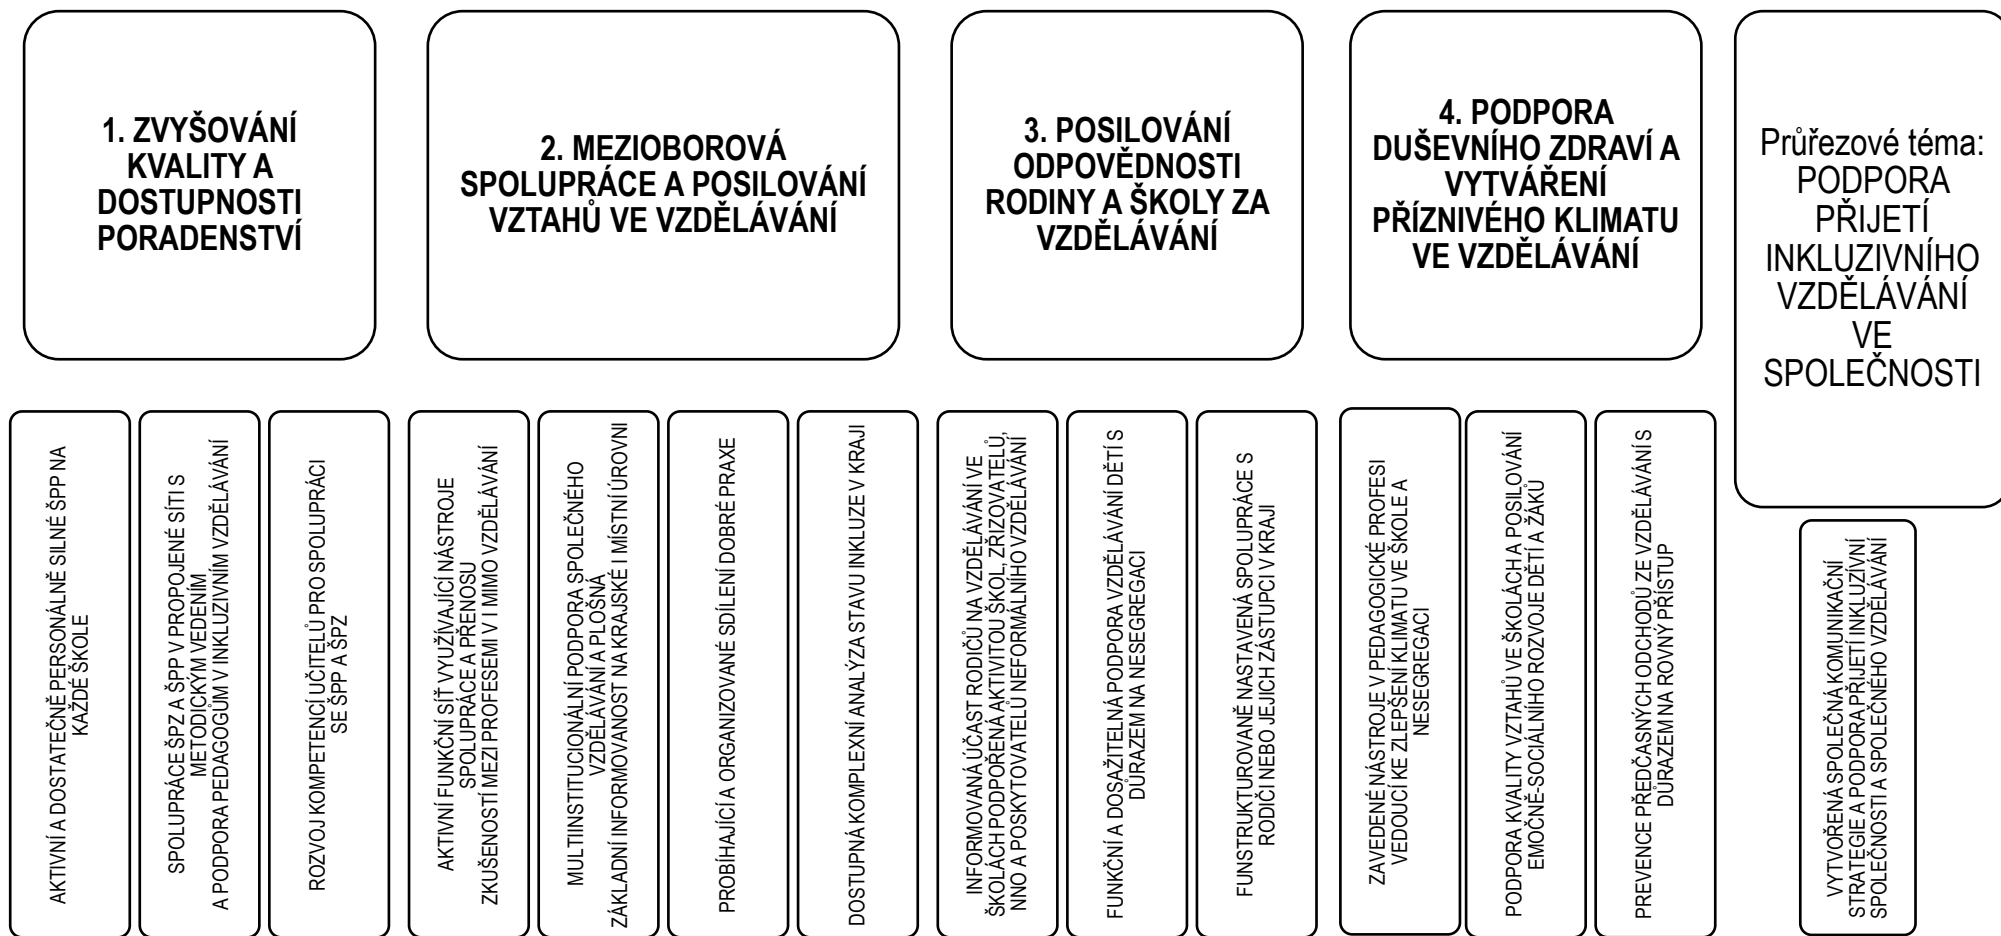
1. ZVYŠOVÁNÍ KVALITY A DOSTUPNOSTI PORADENSTVÍ

2. MEZIOBOROVÁ SPOLUPRÁCE A POSILOVÁNÍ VZTAHŮ VE VZDĚLÁVÁNÍ

3. POSILOVÁNÍ ODPOVĚDNOSTI RODINY A ŠKOLY ZA VZDĚLÁVÁNÍ

4. PODPORA DUŠEVNÍHO ZDRAVÍ A VYTVÁŘENÍ PŘÍZNIVÉHO KLIMATU VE VZDĚLÁVÁNÍ

Průřezové téma: PODPORA PŘIJETÍ INKLUZIVNÍHO VZDĚLÁVÁNÍ VE SPOLEČNOSTI

AKTIVNÍ A DOSTATEČNĚ PERSONÁLNĚ SILNÉ ŠPP NA KAŽDÉ ŠKOLE

SPOLUPRÁCE ŠPZ A ŠPP V PROPOJENÉ SÍTI S METODICKÝM VEDENÍM A PODPORA PEDAGOGŮM V INKLUZIVNÍM VZDĚLÁVÁNÍ

ROZVOJ KOMPETENCÍ UČITELŮ PRO SPOLUPRÁCI SE ŠPP A ŠPZ

AKTIVNÍ FUNKČNÍ SÍŤ VYUŽÍVAJÍCÍ NÁSTROJE SPOLUPRÁCE A PŘENOSU ZKUŠENOSTÍ MEZI PROFESEMI V I MIMO VZDĚLÁVÁNÍ

MULTIINSTITUCIONÁLNÍ PODPORA SPOLEČNÉHO VZDĚLÁVÁNÍ A PLOŠNÁ ZÁKLADNÍ INFORMOVANOST NA KRAJSKÉ I MÍSTNÍ ÚROVNI

PROBÍHAJÍCÍ A ORGANIZOVANÉ SDÍLENÍ DOBRÉ PRAXE

DOSTUPNÁ KOMPLEXNÍ ANALÝZA STAVU INKLUZE V KRAJI

INFORMOVANÁ ÚČAST RODIČŮ NA VZDĚLÁVÁNÍ VE ŠKOLÁCH PODPOŘENÁ AKTIVITOU ŠKOL, ZŘIZOVATELŮ, NNO A POSKYTOVATELŮ NEFORMÁLNÍHO VZDĚLÁVÁNÍ

FUNKČNÍ A DOSAŽITELNÁ PODPORA VZDĚLÁVÁNÍ DĚTÍ S DŮRAZEM NA NESEGREGACI

FUNSTRUKTUROVANĚ NASTAVENÁ SPOLUPRÁCE S RODIČI NEBO JEJICH ZÁSTUPCI V KRAJI

ZAVEDENÉ NÁSTROJE V PEDAGOGICKÉ PROFESI VEDOUCÍ KE ZLEPŠENÍ KLIMATU VE ŠKOLE A NESEGREGACI

PODPORA KVALITY VZTAHŮ VE ŠKOLÁCH A POSILOVÁNÍ EMOČNĚ-SOCIÁLNÍHO ROZVOJE DĚTÍ A ŽÁKŮ

PREVENCE PŘEDČASNÝCH ODCHODŮ ZE VZDĚLÁVÁNÍ S DŮRAZEM NA ROVNÝ PŘÍSTUP

VYTVOŘENÁ SPOLEČNÁ KOMUNIKAČNÍ STRATEGIE A PODPORA PŘIJETÍ INKLUZIVNÍ SPOLEČNOSTI A SPOLEČNÉHO VZDĚLÁVÁNÍ